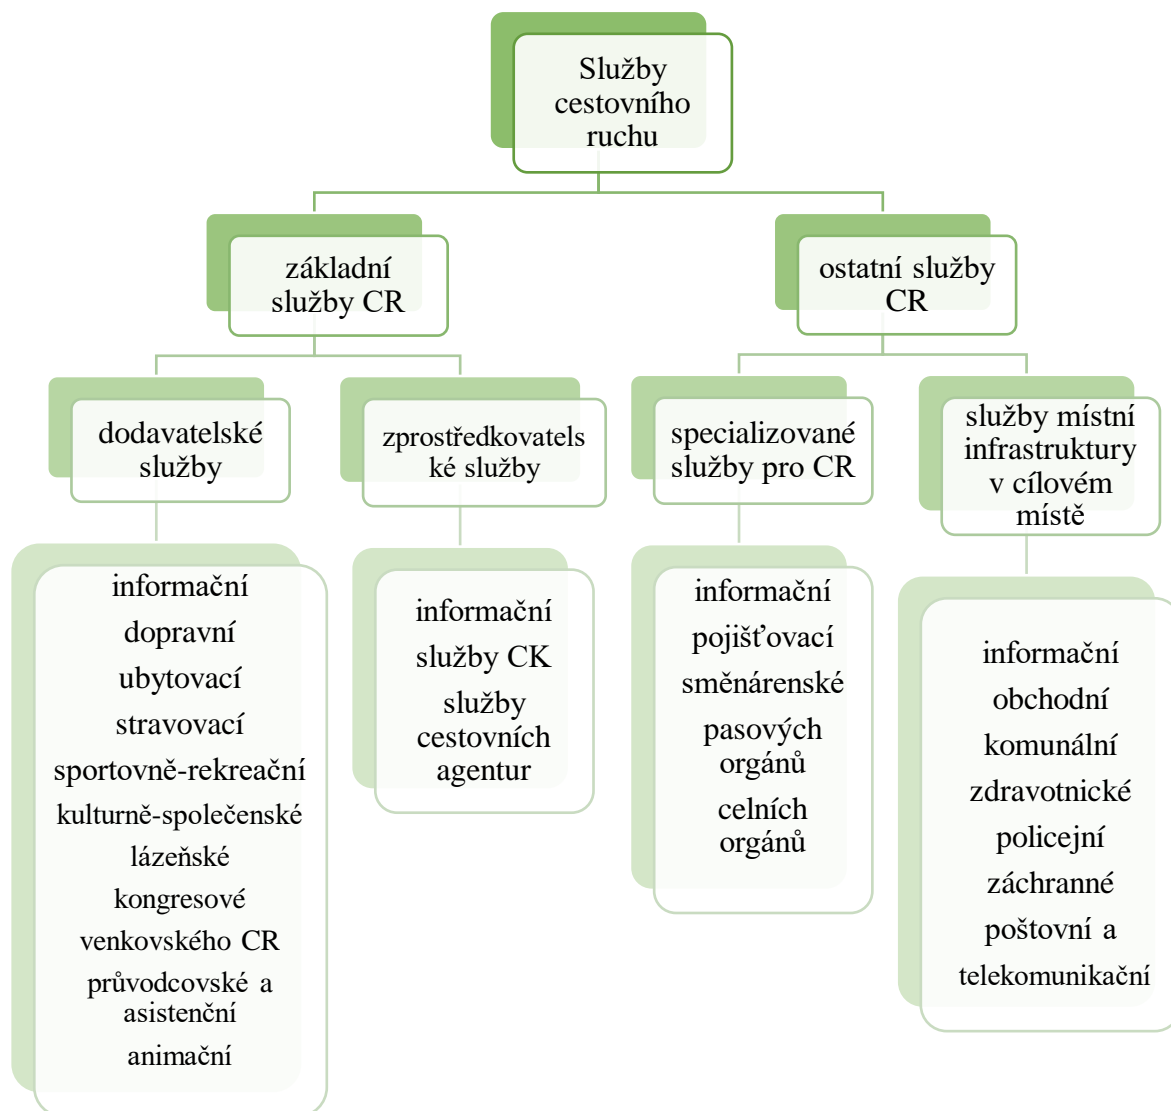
Služby cestovního ruchu

základní služby CR

ostatní služby CR

dodavatelské služby

zprostředkovatelské služby

specializované služby pro CR

služby místní infrastruktury v cílovém místě

informační
dopravní
ubytovací
stravovací
sportovně-rekreační
kulturně-společenské
lázeňské
kongresové
venkovského CR
průvodcovské a asistenční
animační

informační
služby CK
služby cestovních agentur

informační
pojišťovací
směnárenské
pasových orgánů
celních orgánů

informační
obchodní
komunální
zdravotnické
policejní
záchranné
poštovní a
telekomunikační